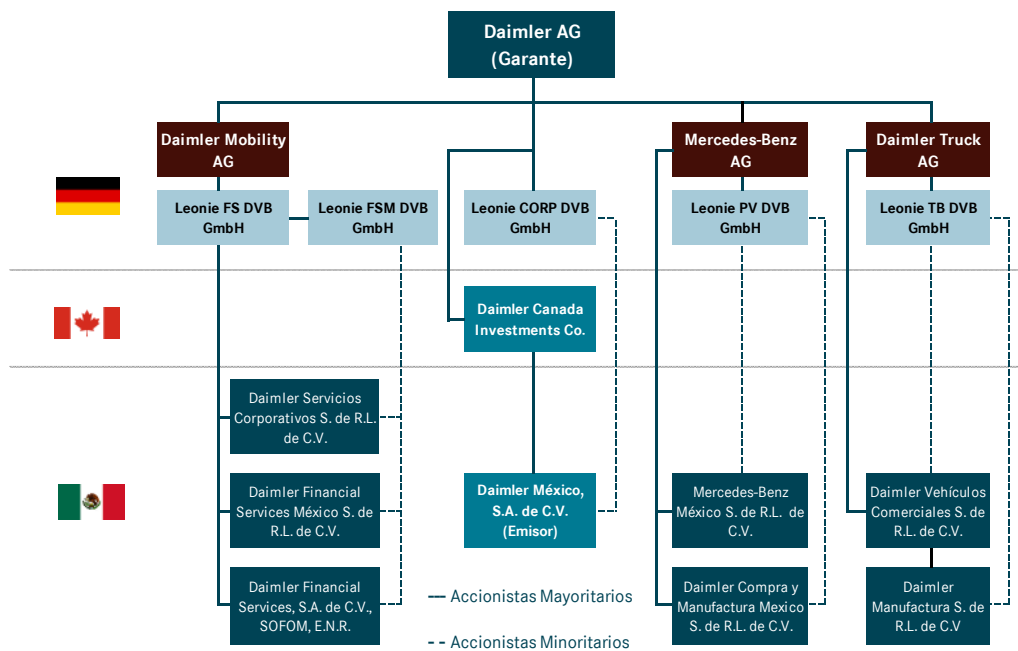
Daimler AG
(Garante)

Daimler Mobility AG

Mercedes-Benz AG

Daimler Truck AG

Leonie FS DVB GmbH

Leonie FSM DVB GmbH

Leonie CORP DVB GmbH

Leonie PV DVB GmbH

Leonie TB DVB GmbH

Daimler Canada Investments Co.

Daimler Servicios Corporativos S. de R.L. de C.V.

Daimler Financial Services México S. de R.L. de C.V.

Daimler Financial Services, S.A. de C.V., SOFOM, E.N.R.

Daimler México, S.A. de C.V. (Emisor)

Mercedes-Benz México S. de R.L. de C.V.

Daimler Compra y Manufactura Mexico S. de R.L. de C.V.

Daimler Vehículos Comerciales S. de R.L. de C.V.

Daimler Manufactura S. de R.L. de C.V

— Accionistas Mayoritarios

- - Accionistas Minoritarios